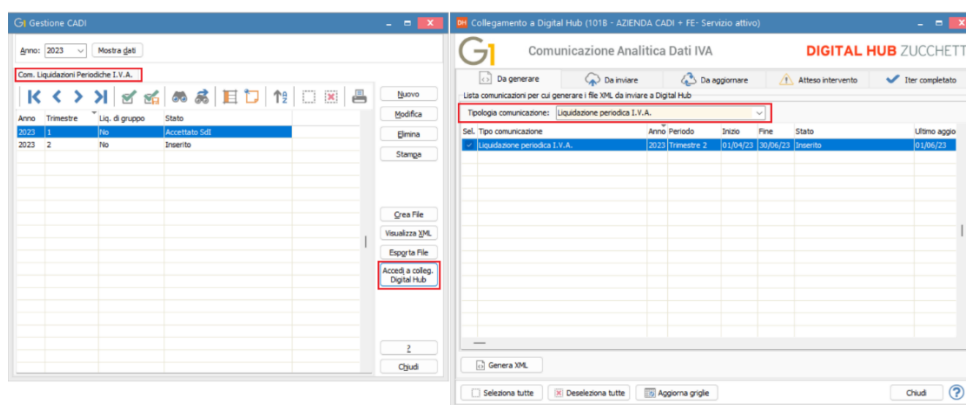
Gestione CADI

Anno: 2023 Mostra dati

Com. Liquidazioni Periodiche I.V.A.

| Anno | Trimestre | Liq. di gruppo | Stato |
|---|---|---|---|
| 2023 | 1 | No | Accettato SdI |
| 2023 | 2 | No | Inserito |

Nuovo
Modifica
Elimina
Stampa
Crea File
Visualizza XML
Esporta File
Accedi a colleg. Digital Hub
?
Chiudi

Collegamento a Digital Hub (101B - AZIENDA CADI + FE- Servizio attivo)

Comunicazione Analitica Dati IVA

DIGITAL HUB ZUCCHETT

Da generare | Da inviare | Da aggiornare | Atteso intervento | Iter completato

Lista comunicazioni per cui generare i file XML da inviare a Digital Hub

Tipologia comunicazione: Liquidazione periodica I.V.A.

| Sel. | Tipo comunicazione | Anno | Periodo | Inizio | Fine | Stato | Ultimo aggio |
|---|---|---|---|---|---|---|---|
| ✓ | Liquidazione periodica I.V.A. | 2023 | Trimestre 2 | 01/04/23 | 30/06/23 | Inserito | 01/06/23 |

Genera XML

Seleziona tutte
Deseleziona tutte
Aggiorna griglie
Chiudi
?